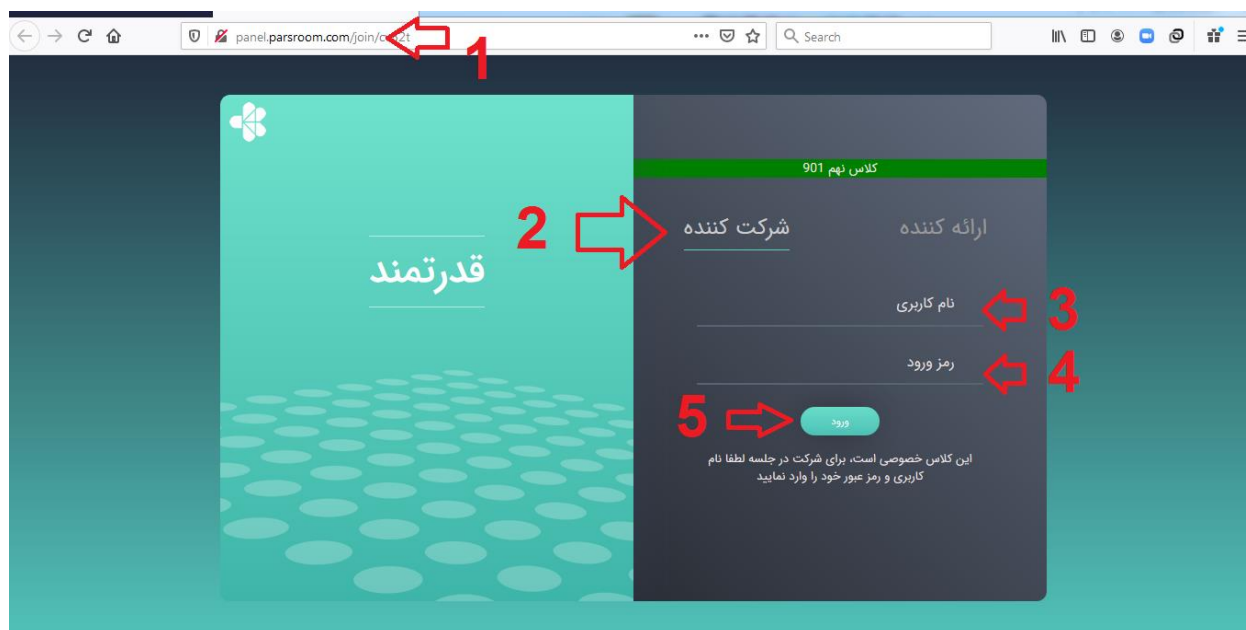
panel.parsroom.com/join/c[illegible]2t
Search

1

کلاس نهم 901

2
شرکت کننده
ارائه کننده

قدرتمند

نام کاربری
3

رمز ورود
4

5
ورود

این کلاس خصوصی است، برای شرکت در جلسه لطفا نام کاربری و رمز عبور خود را وارد نمایید